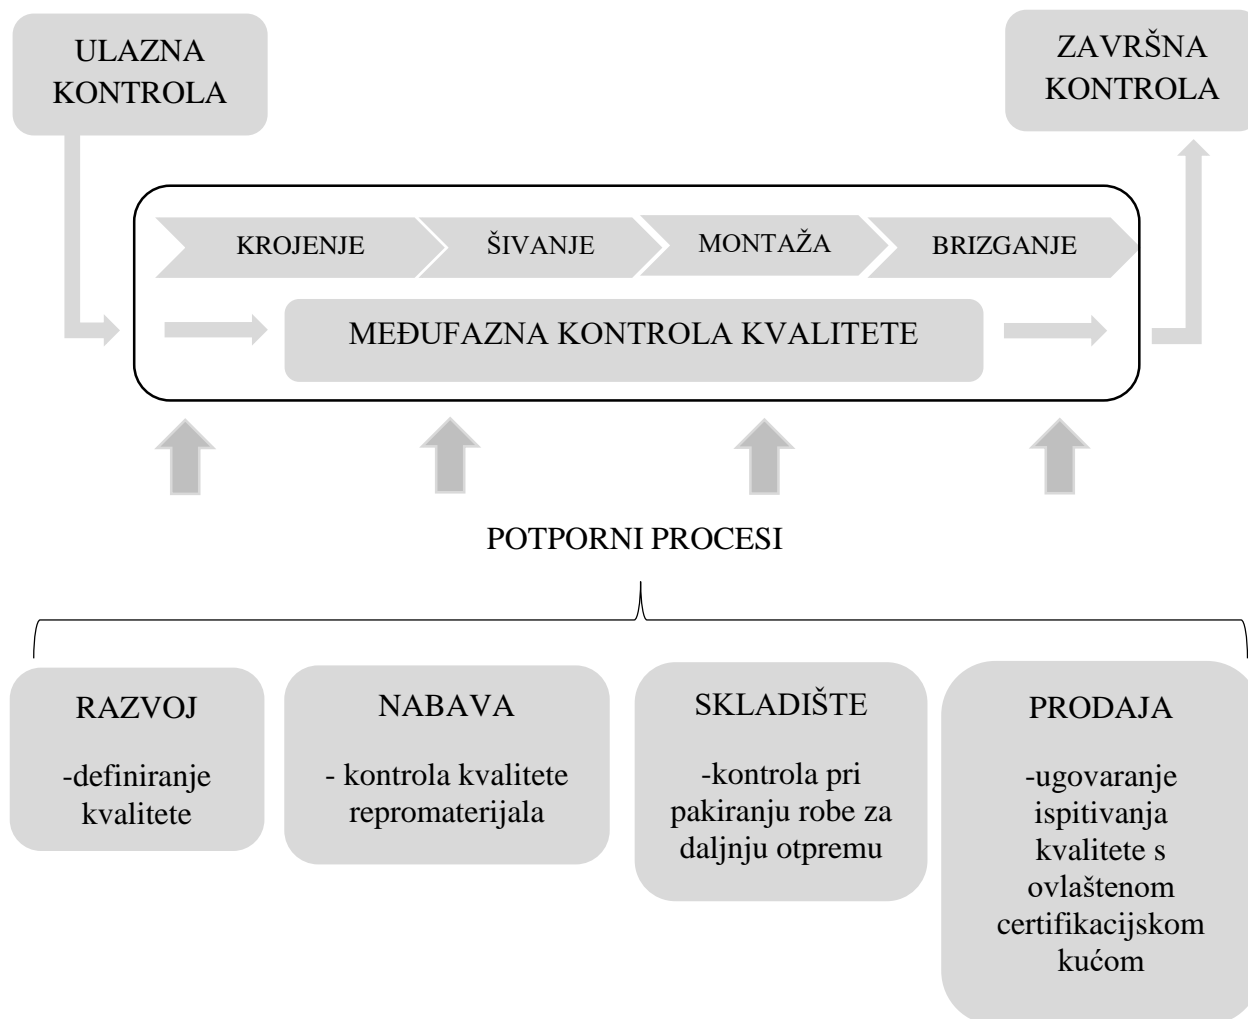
ULAZNA KONTROLA

ZAVRŠNA KONTROLA

KROJENJE

ŠIVANJE

MONTAŽA

BRIZGANJE

MEĐUFAZNA KONTROLA KVALITETE

POTPORNI PROCESI

RAZVOJ

-definiranje kvalitete

NABAVA

- kontrola kvalitete repromaterijala

SKLADIŠTE

-kontrola pri pakiranju robe za daljnju otpremu

PRODAJA

-ugovaranje ispitivanja kvalitete s ovlaštenom certifikacijskom kućom